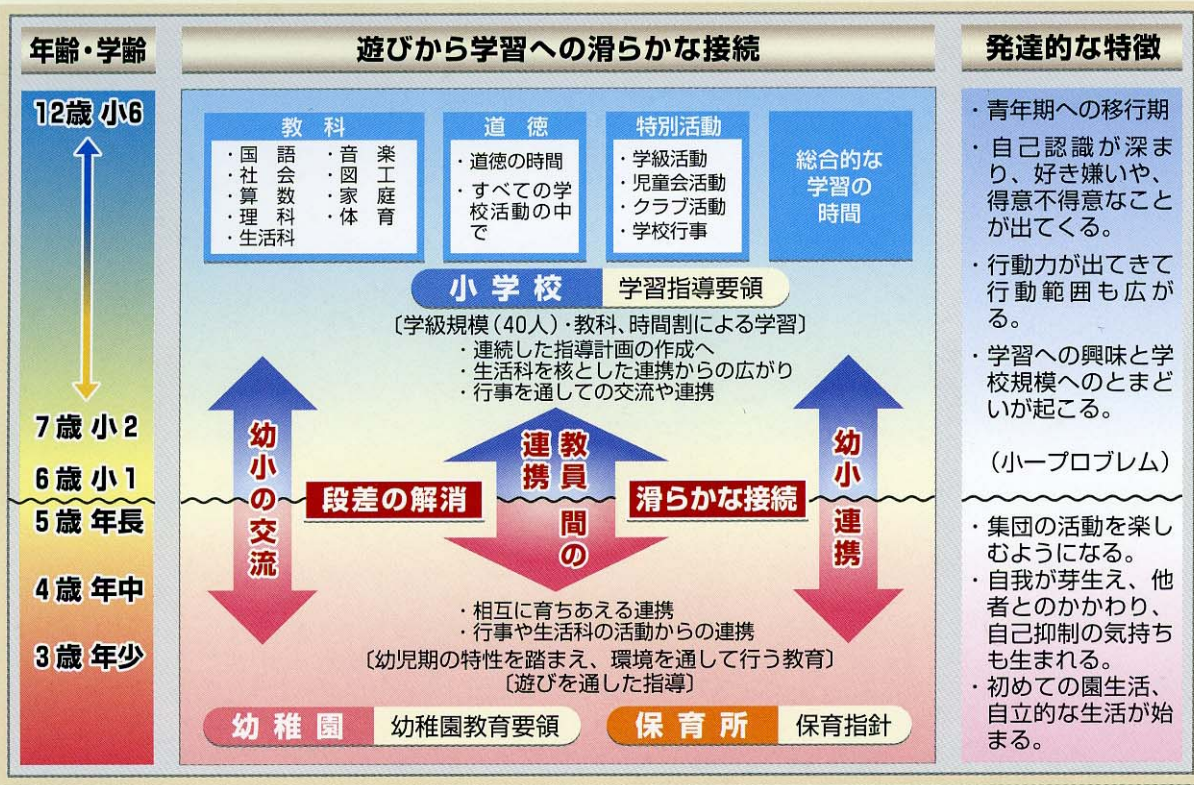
年齢・学齢

12歳 小6

7歳 小2

6歳 小1

5歳 年長

4歳 年中

3歳 年少

遊びから学習への滑らかな接続

教　科
・国　語
・社　会
・算　数
・理　科
・生活科
・音　楽
・図　工
・家　庭
・体　育

道　徳
・道徳の時間
・すべての学校活動の中で

特別活動
・学級活動
・児童会活動
・クラブ活動
・学校行事

総合的な学習の時間

小 学 校　学習指導要領

〔学級規模（40人）・教科、時間割による学習〕
・連続した指導計画の作成へ
・生活科を核とした連携からの広がり
・行事を通しての交流や連携

幼小の交流

教員間の連携

幼小連携

段差の解消

滑らかな接続

・相互に育ちあえる連携
・行事や生活科の活動からの連携
〔幼児期の特性を踏まえ、環境を通して行う教育〕
〔遊びを通した指導〕

幼 稚 園　幼稚園教育要領

保 育 所　保育指針

発達的な特徴

・青年期への移行期
・自己認識が深まり、好き嫌いや、得意不得意なことが出てくる。
・行動力が出てきて行動範囲も広がる。
・学習への興味と学校規模へのとまどいが起こる。

（小一プロブレム）

・集団の活動を楽しむようになる。
・自我が芽生え、他者とのかかわり、自己抑制の気持ちも生まれる。
・初めての園生活、自立的な生活が始まる。